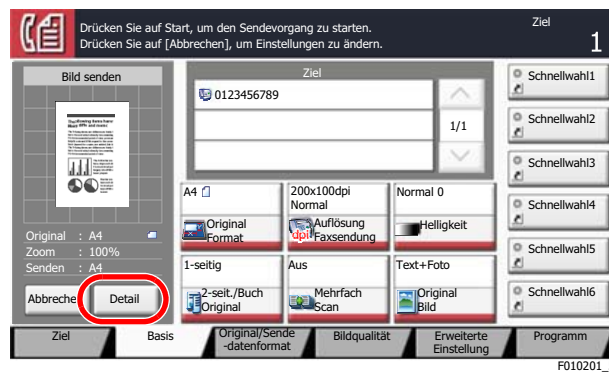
Drücken Sie auf Start, um den Sendevorgang zu starten.
Drücken Sie auf [Abbrechen], um Einstellungen zu ändern.

Ziel
1

Bild senden

Original : A4
Zoom : 100%
Senden : A4

Abbreche
Detail

Ziel
0123456789

1/1

A4
Original Format

200x100dpi Normal
dpi
Auflösung Faxsendung

Normal 0
Helligkeit

1-seitig
2-seit./Buch Original

Aus
Mehrfach Scan

Text+Foto
Original Bild

Schnellwahl1
Schnellwahl2
Schnellwahl3
Schnellwahl4
Schnellwahl5
Schnellwahl6

Ziel
Basis
Original/Sende -datenformat
Bildqualität
Erweiterte Einstellung
Programm

F010201_